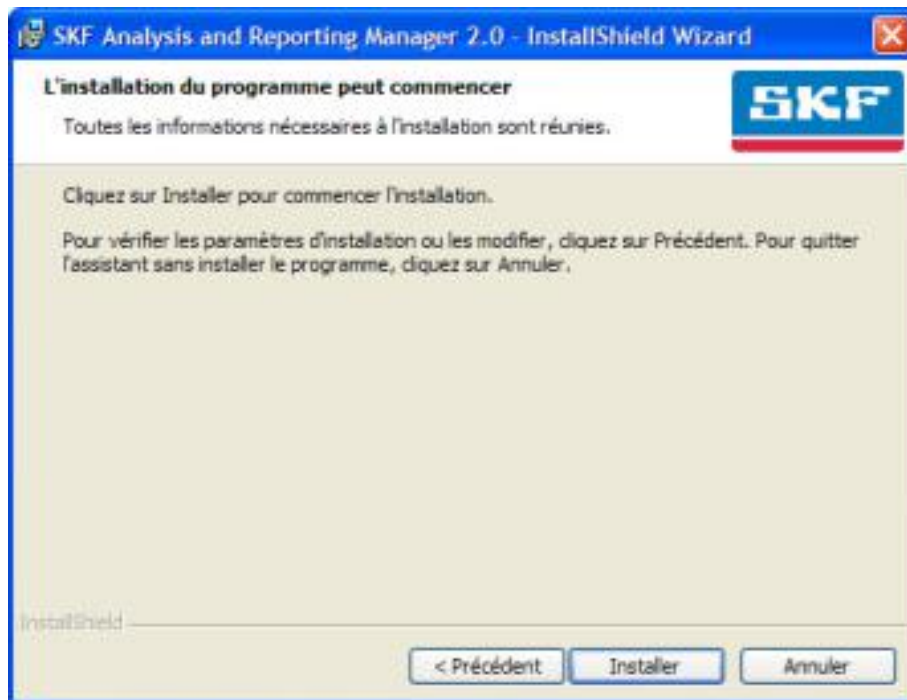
SKF Analysis and Reporting Manager 2.0 - InstallShield Wizard

L'installation du programme peut commencer

Toutes les informations nécessaires à l'installation sont réunies.

SKF

Cliquez sur Installer pour commencer l'installation.

Pour vérifier les paramètres d'installation ou les modifier, cliquez sur Précédent. Pour quitter l'assistant sans installer le programme, cliquez sur Annuler.

InstallShield

< Précédent

Installer

Annuler